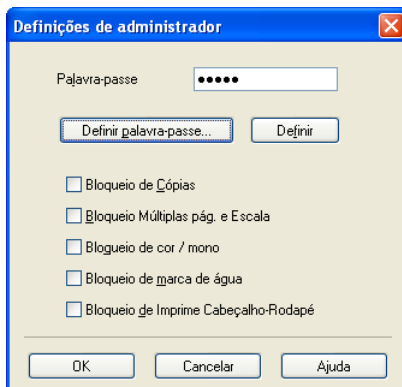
Definições de administrador

Palavra-passe ●●●●●

Definir palavra-passe...

Definir

Bloqueio de Cópias

Bloqueio Múltiplas pág. e Escala

Bloqueio de cor / mono

Bloqueio de marca de água

Bloqueio de Imprime Cabeçalho-Rodapé

OK

Cancelar

Ajuda